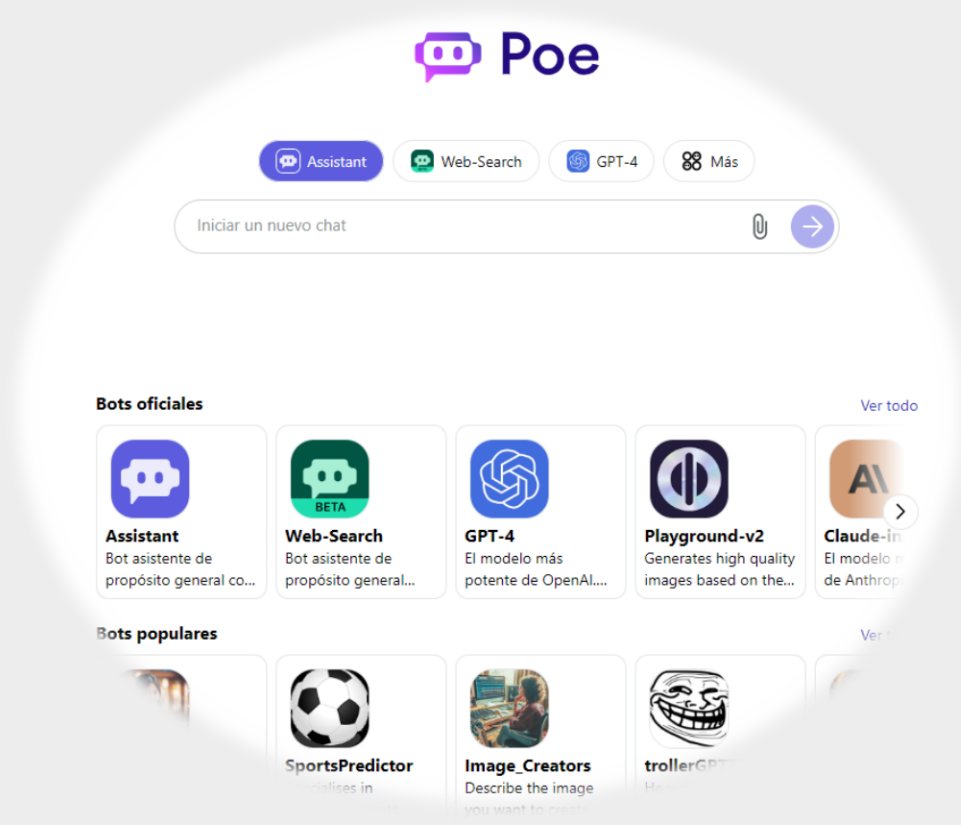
Poe

Assistant
Web-Search
GPT-4
Más

Iniciar un nuevo chat

Bots oficiales
Ver todo

Assistant
Bot asistente de propósito general co...

BETA
Web-Search
Bot asistente de propósito general...

GPT-4
El modelo más potente de OpenAI....

Playground-v2
Generates high quality images based on the...

AI
Claude-in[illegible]
El modelo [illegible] de Anthrop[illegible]

Bots populares
Ver t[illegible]

SportsPredictor
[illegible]cialises in

Image_Creators
Describe the image you want to creat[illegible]

trollerGPT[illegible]
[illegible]